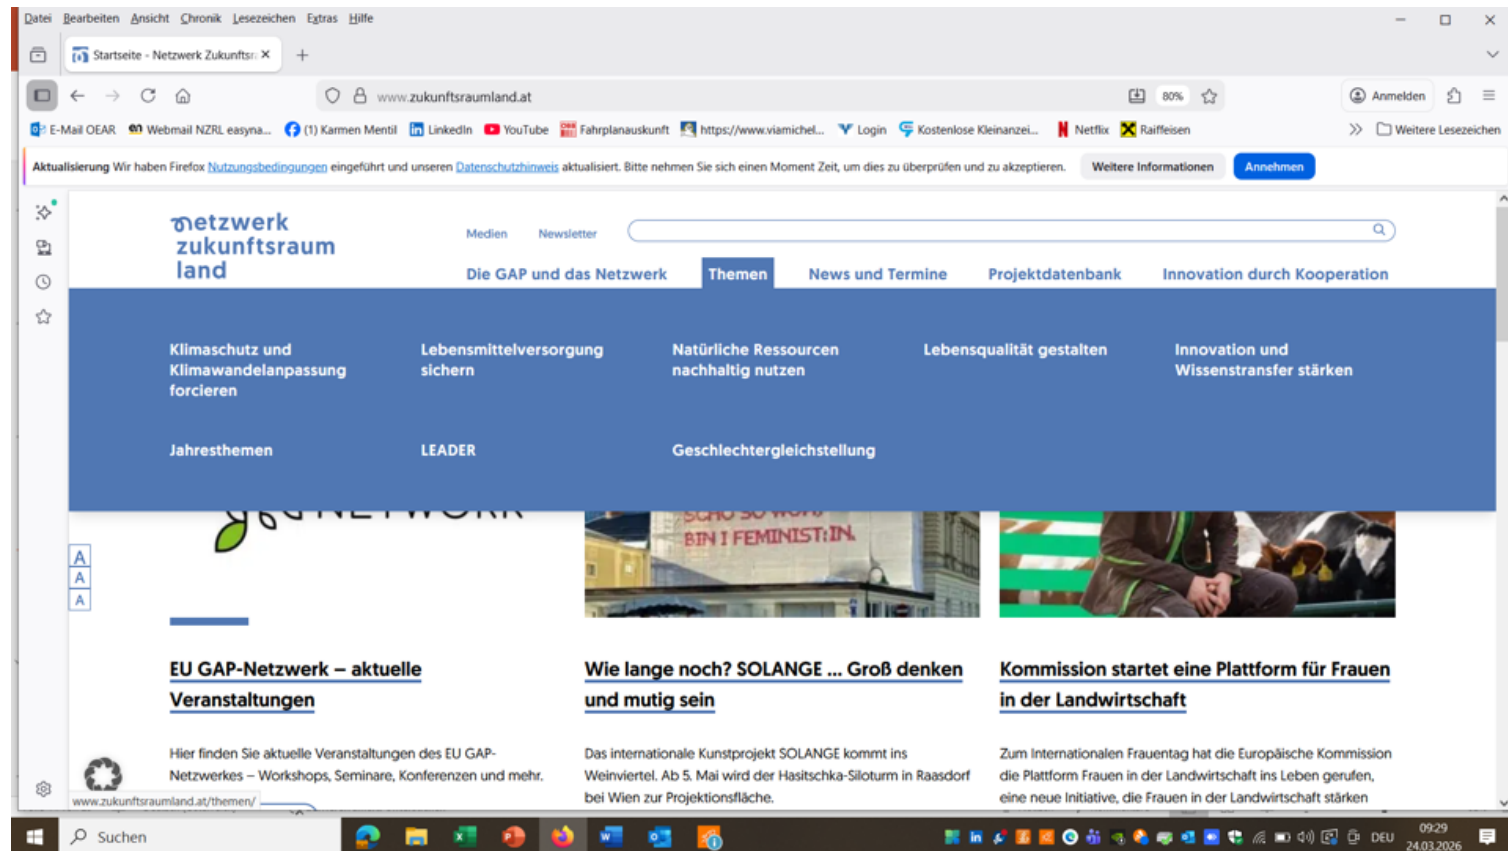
Datei Bearbeiten Ansicht Chronik Lesezeichen Extras Hilfe

Startseite - Netzwerk Zukunftsr ×

www.zukunftsraumland.at

80%

Anmelden

E-Mail OEAR Webmail NZRL easyna... (1) Karmen Mentil LinkedIn YouTube Fahrplanauskunft https://www.viamichel... Login Kostenlose Kleinanzei... Netflix Raiffeisen Weitere Lesezeichen

Aktualisierung Wir haben Firefox Nutzungsbedingungen eingeführt und unseren Datenschutzhinweis aktualisiert. Bitte nehmen Sie sich einen Moment Zeit, um dies zu überprüfen und zu akzeptieren. Weitere Informationen Annehmen

netzwerk zukunftsraum land

Medien Newsletter

Die GAP und das Netzwerk Themen News und Termine Projektdatenbank Innovation durch Kooperation

Klimaschutz und Klimawandelanpassung forcieren

Lebensmittelversorgung sichern

Natürliche Ressourcen nachhaltig nutzen

Lebensqualität gestalten

Innovation und Wissenstransfer stärken

Jahresthemen

LEADER

Geschlechtergleichstellung

A
A
A

SCHO SO WOHL
BIN I FEMINIST:IN

EU GAP-Netzwerk – aktuelle Veranstaltungen

Hier finden Sie aktuelle Veranstaltungen des EU GAP-Netzwerkes – Workshops, Seminare, Konferenzen und mehr.

Wie lange noch? SOLANGE ... Groß denken und mutig sein

Das internationale Kunstprojekt SOLANGE kommt ins Weinviertel. Ab 5. Mai wird der Hasitschka-Siloturm in Raasdorf bei Wien zur Projektionsfläche.

Kommission startet eine Plattform für Frauen in der Landwirtschaft

Zum Internationalen Frauentag hat die Europäische Kommission die Plattform Frauen in der Landwirtschaft ins Leben gerufen, eine neue Initiative, die Frauen in der Landwirtschaft stärken

www.zukunftsraumland.at/themen/

Suchen

DEU 09:29 24.03.2026